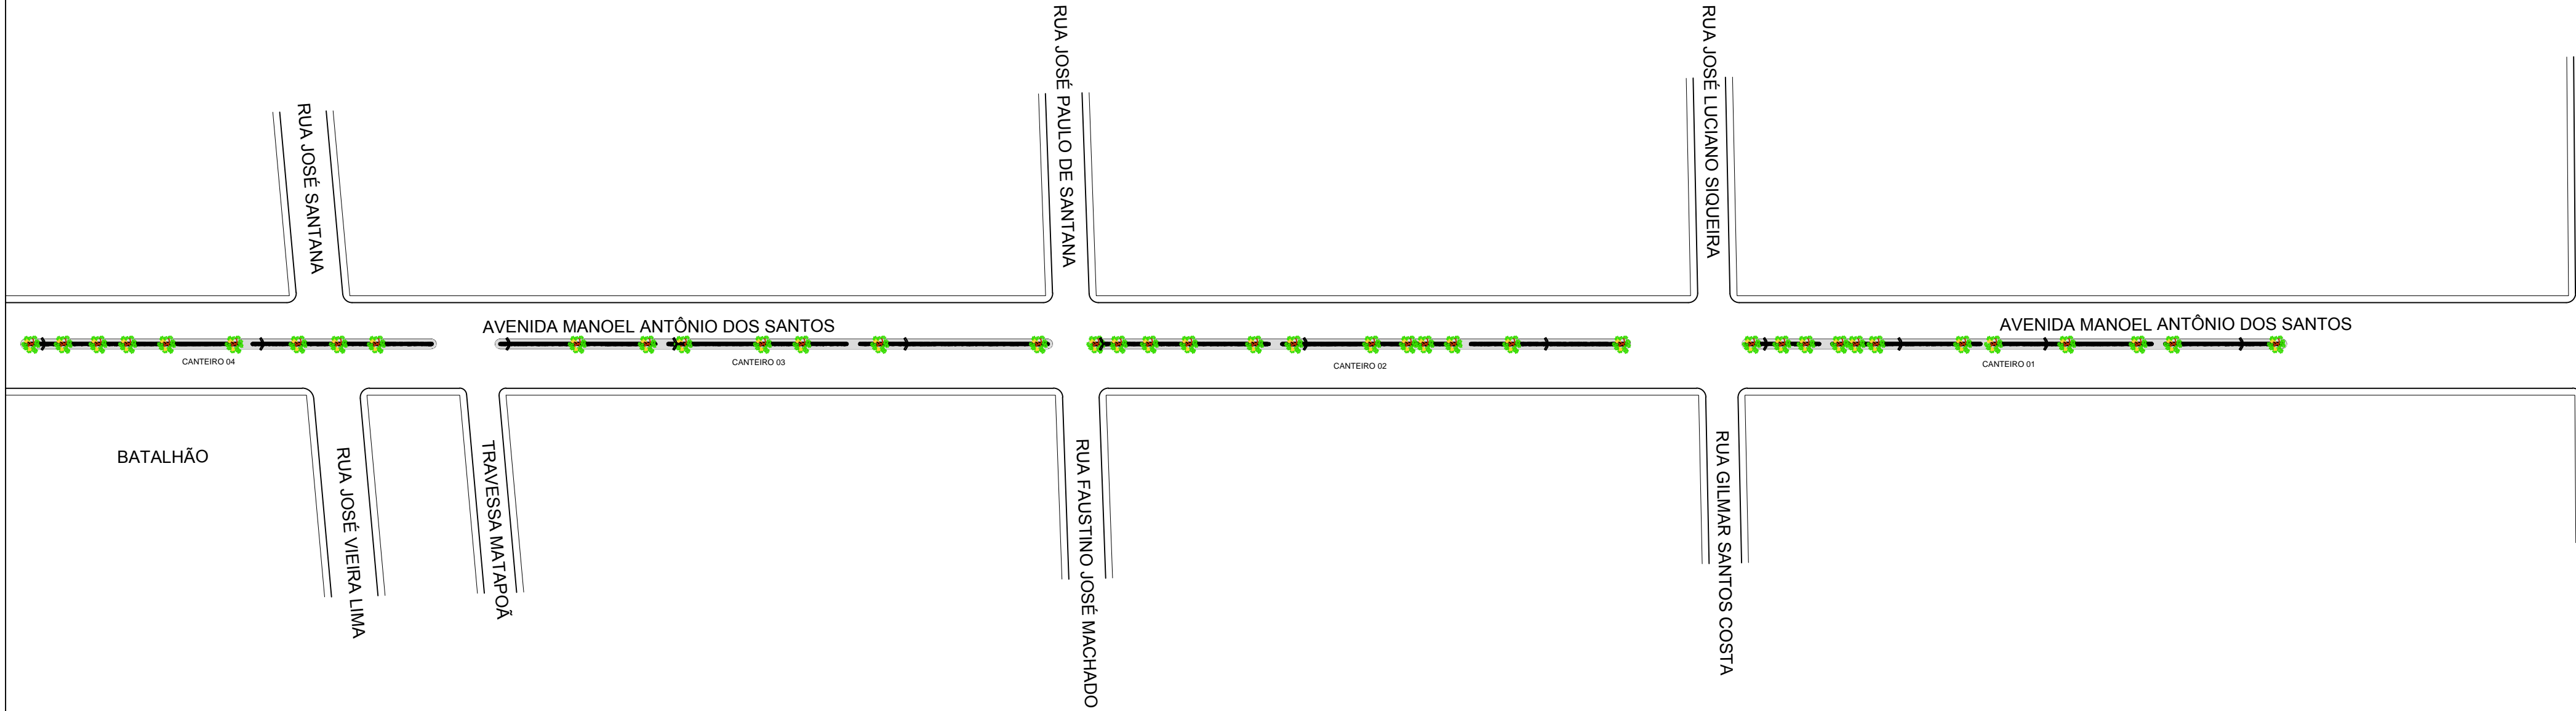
RUA JOSÉ SANTANA

RUA JOSÉ PAULO DE SANTANA

RUA JOSÉ LUCIANO SIQUEIRA

AVENIDA MANOEL ANTÔNIO DOS SANTOS

AVENIDA MANOEL ANTÔNIO DOS SANTOS

CANTEIRO 04

CANTEIRO 03

CANTEIRO 02

CANTEIRO 01

BATALHÃO

RUA JOSÉ VIEIRA LIMA

TRAVESSA MATAPOÃ

RUA FAUSTINO JOSÉ MACHADO

RUA GILMAR SANTOS COSTA